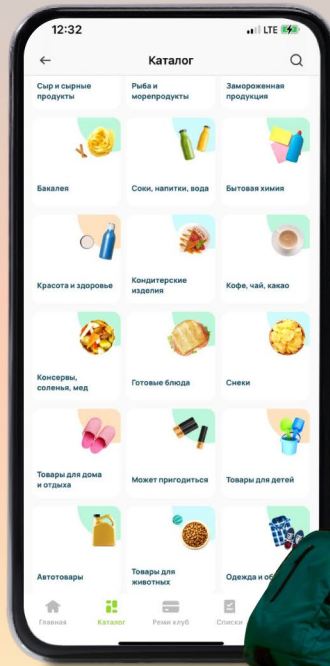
12:32
LTE

Каталог

Сыр и сырные продукты
Рыба и морепродукты
Замороженная продукция
Бакалея
Соки, напитки, вода
Бытовая химия
Красота и здоровье
Кондитерские изделия
Кофе, чай, какао
Консервы, соленья, мед
Готовые блюда
Снеки
Товары для дома и отдыха
Может пригодиться
Товары для детей
Автотовары
Товары для животных
Одежда и об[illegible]

Главная
Каталог
Реми клуб
Списки